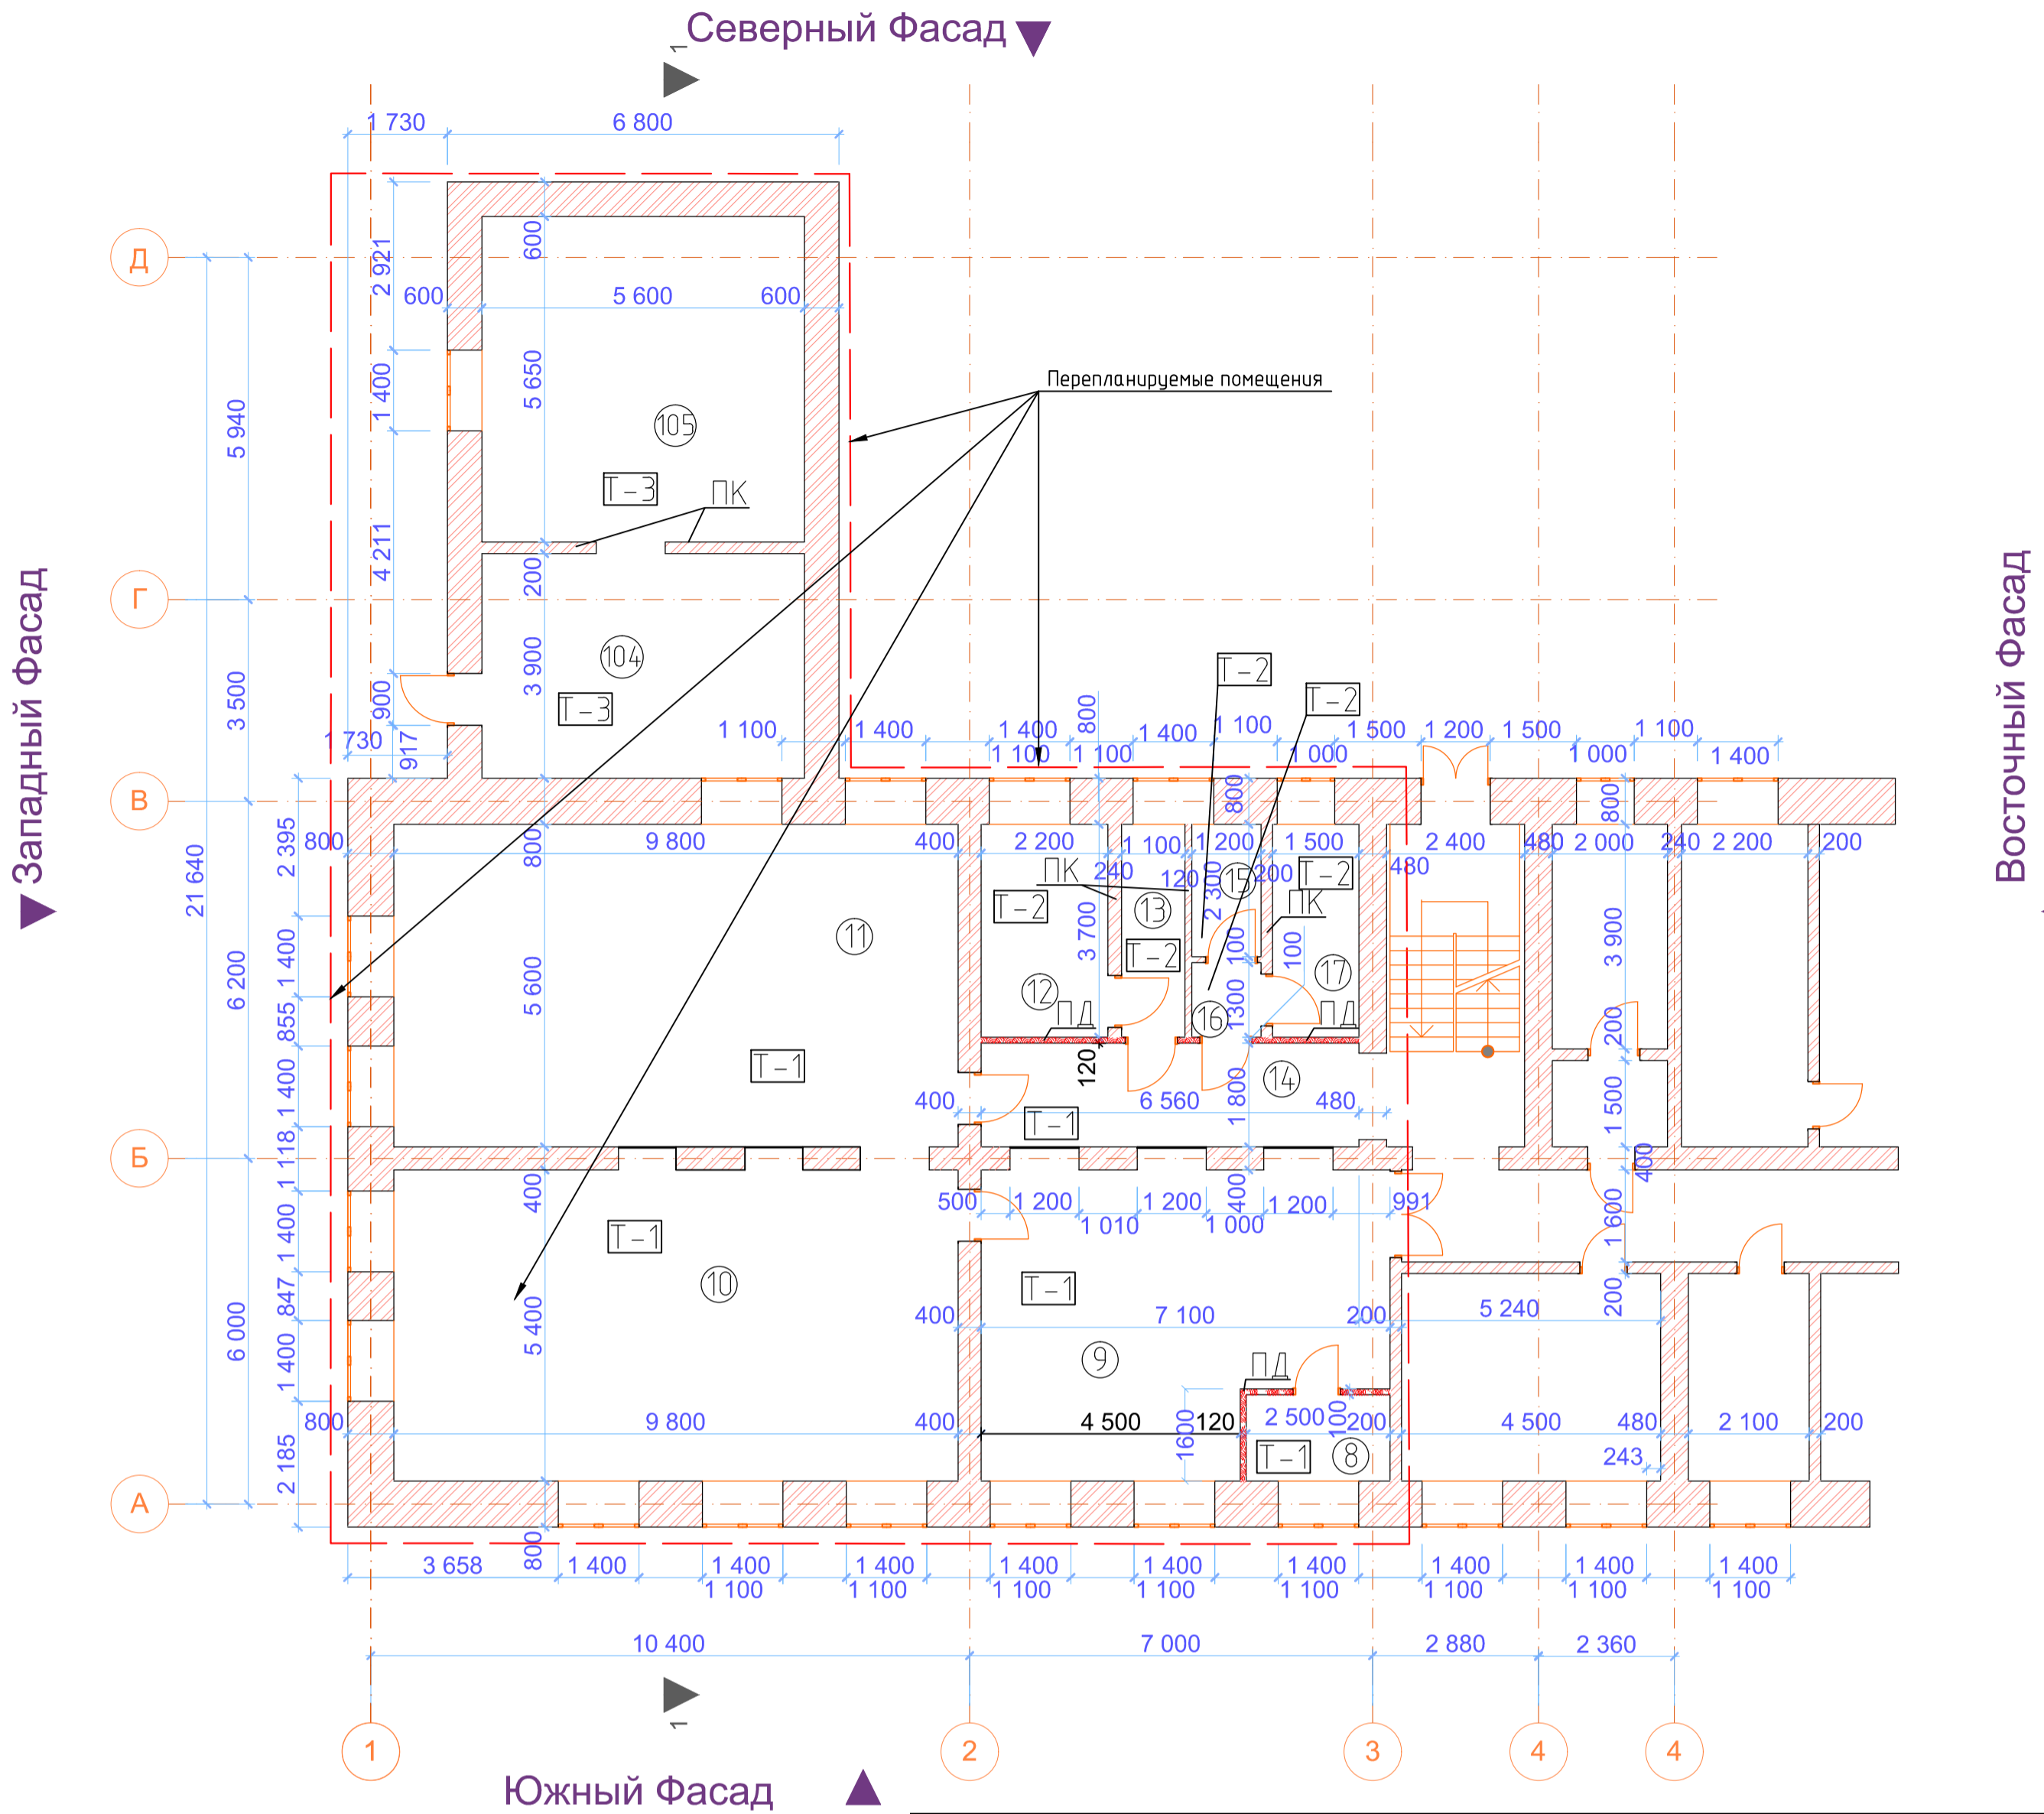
Северный Фасад

1

1 730
6 800

Д
Г
В
Б
А

Переплануемые помещения

2 921
600
5 600
600
600
1 400
5 650
105
Т – 3
ПК
4 211
200
104
3 900
Т – 3
900
1 730
917
5 940
3 500
21 640
6 200
6 000

1 100
1 400
1 400
1 100
800
1 100
1 400
1 100
1 000
1 500
1 200
1 500
1 000
1 100
1 400
Т – 2
Т – 2

2 395
800
800
9 800
400
2 200
1 100
1 200
1 500
2 400
480
2 000
240
2 200
200
800
800
ПК
240
120
13
2 300
15
200
Т – 2
480
Т – 2
Т – 2
3 700
ПК
3 900
11
Т – 2
100
100
17
12
ПД
16
1300
ПД
200
5 600
Т – 1
120
14
400
6 560
1 800
480
1 500
1 400
855
1 400
1 118
Т – 1
400
500
1 200
1 200
400
1 200
991
1 010
1 000
1 600
400
Т – 1
10
Т – 1
1 400
847
1 400
400
7 100
200
5 240
200
5 400
9
ПД
800
9 800
400
4 500
120
2 500
200
4 500
480
2 100
200
1600
100
243
Т – 1
8
2 185

3 658
800
1 400
1 400
1 400
1 400
1 400
1 400
1 400
1 400
1 400
1 100
1 100
1 100
1 100
1 100
1 100
1 100
1 100

10 400
7 000
2 880
2 360

1

1
2
3
4
4

Южный Фасад

Западный Фасад

Восточный Фасад